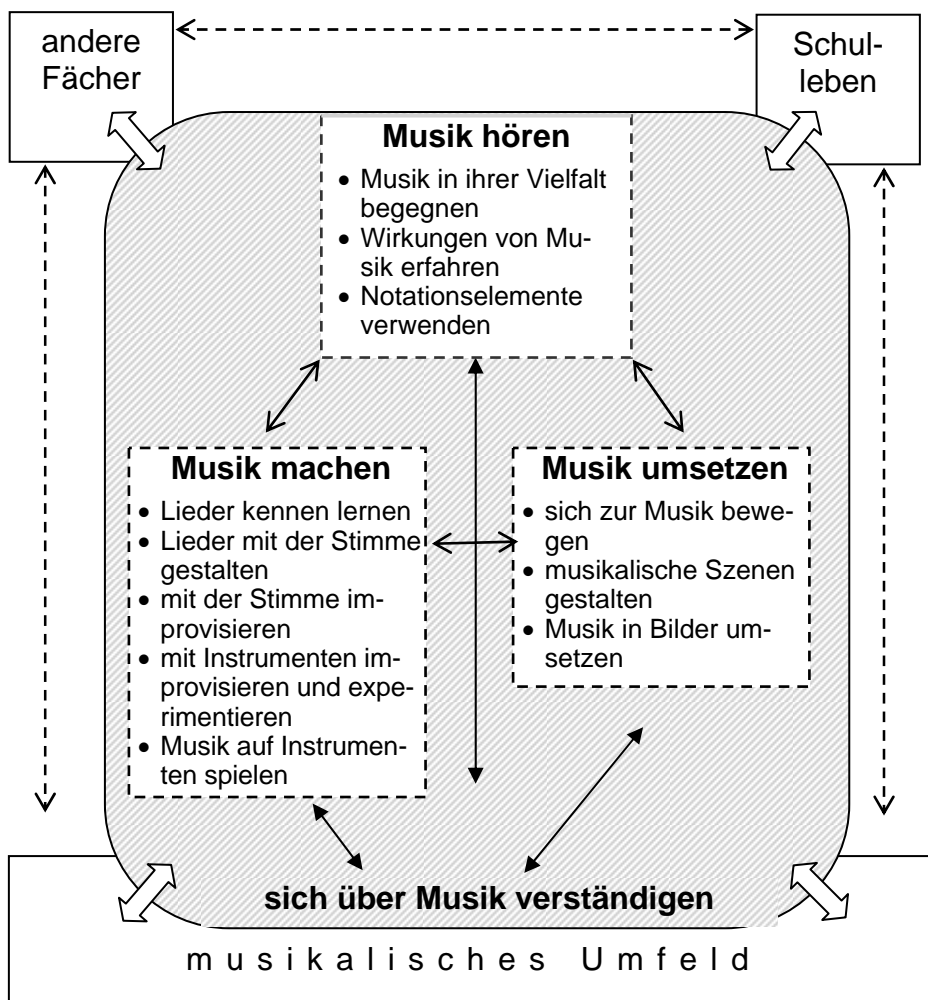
andere Fächer

Schulleben

**Musik hören**
- Musik in ihrer Vielfalt begegnen
- Wirkungen von Musik erfahren
- Notationselemente verwenden

**Musik machen**
- Lieder kennen lernen
- Lieder mit der Stimme gestalten
- mit der Stimme improvisieren
- mit Instrumenten improvisieren und experimentieren
- Musik auf Instrumenten spielen

**Musik umsetzen**
- sich zur Musik bewegen
- musikalische Szenen gestalten
- Musik in Bilder umsetzen

**sich über Musik verständigen**

m u s i k a l i s c h e s U m f e l d